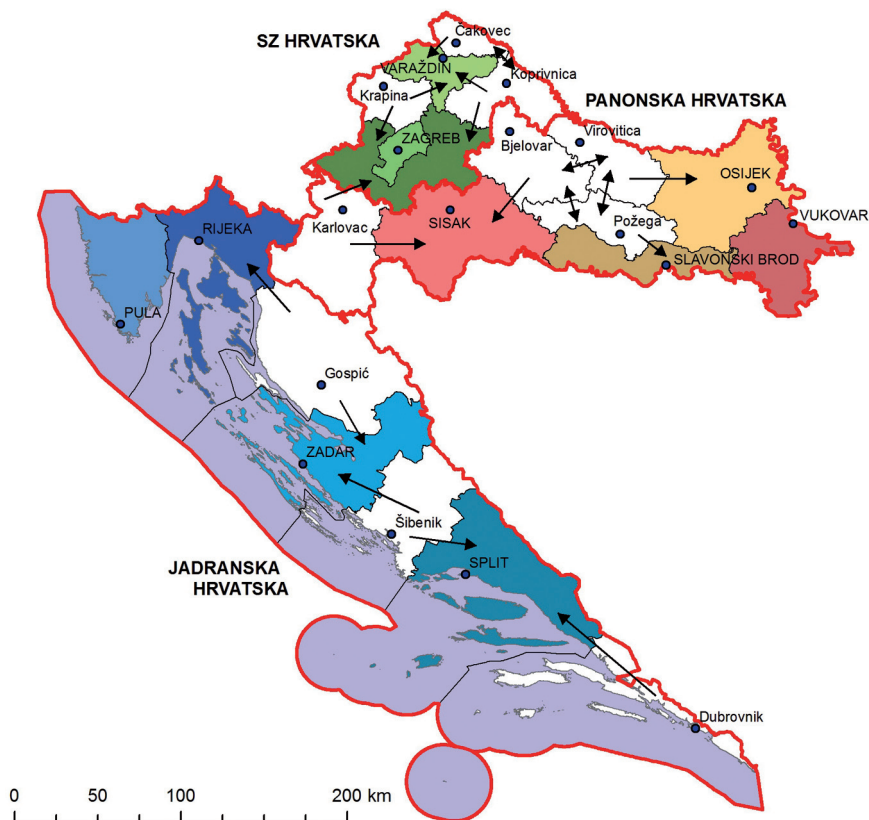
SZ HRVATSKA
Čakovec
VARAŽDIN
Koprivnica
Krapina
PANONSKA HRVATSKA
ZAGREB
Bjelovar
Virovitica
OSIJEK
Karlovac
SISAK
VUKOVAR
Požega
RIJEKA
SLAVONSKI BROD
PULA
Gospić
ZADAR
Šibenik
SPLIT
JADRANSKA HRVATSKA
Dubrovnik
0 50 100 200 km